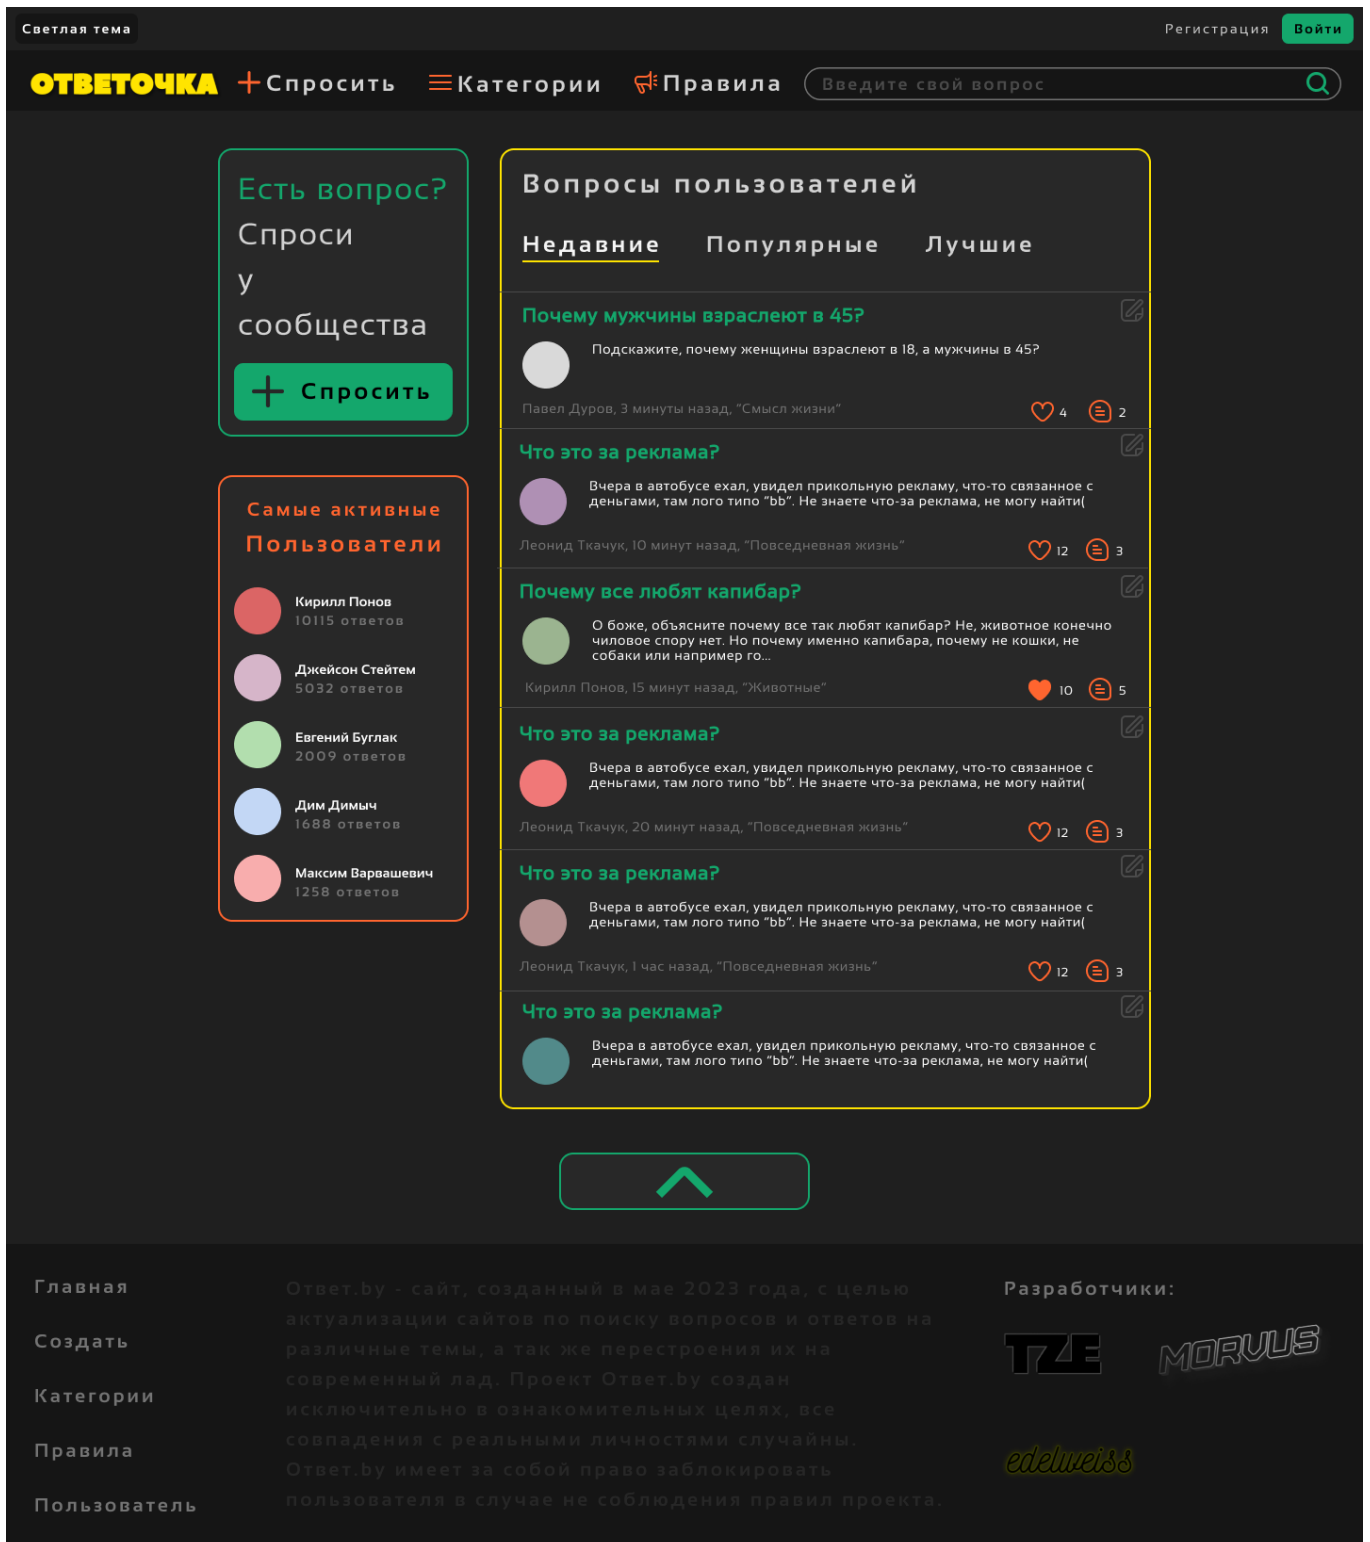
Светлая тема

Регистрация Войти

ОТВЕТОЧКА +Спросить Категории Правила Введите свой вопрос

Есть вопрос? Спроси у сообщества

+ Спросить

Самые активные Пользователи

Кирилл Понов
10115 ответов

Джейсон Стейтем
5032 ответов

Евгений Бурлак
2009 ответов

Дим Димыч
1688 ответов

Максим Варвашевич
1258 ответов

Вопросы пользователей

Недавние Популярные Лучшие

Почему мужчины взрослеют в 45?

Подскажите, почему женщины взрослеют в 18, а мужчины в 45?

Павел Дуров, 3 минуты назад, "Смысл жизни" 4 2

Что это за реклама?

Вчера в автобусе ехал, увидел прикольную рекламу, что-то связанное с деньгами, там лого типо "bb". Не знаете что-за реклама, не могу найти(

Леонид Ткачук, 10 минут назад, "Повседневная жизнь" 12 3

Почему все любят капибар?

О боже, объясните почему все так любят капибар? Не, животное конечно чиловое спору нет. Но почему именно капибара, почему не кошки, не собаки или например го...

Кирилл Понов, 15 минут назад, "Животные" 10 5

Что это за реклама?

Вчера в автобусе ехал, увидел прикольную рекламу, что-то связанное с деньгами, там лого типо "bb". Не знаете что-за реклама, не могу найти(

Леонид Ткачук, 20 минут назад, "Повседневная жизнь" 12 3

Что это за реклама?

Вчера в автобусе ехал, увидел прикольную рекламу, что-то связанное с деньгами, там лого типо "bb". Не знаете что-за реклама, не могу найти(

Леонид Ткачук, 1 час назад, "Повседневная жизнь" 12 3

Что это за реклама?

Вчера в автобусе ехал, увидел прикольную рекламу, что-то связанное с деньгами, там лого типо "bb". Не знаете что-за реклама, не могу найти(

Главная
Создать
Категории
Правила
Пользователь

Ответ.by - сайт, созданный в мае 2023 года, с целью актуализации сайтов по поиску вопросов и ответов на различные темы, а так же перестроения их на современный лад. Проект Ответ.by создан исключительно в ознакомительных целях, все совпадения с реальными личностями случайны. Ответ.by имеет за собой право заблокировать пользователя в случае не соблюдения правил проекта.

Разработчики:

TZE MORUUS edelweiss